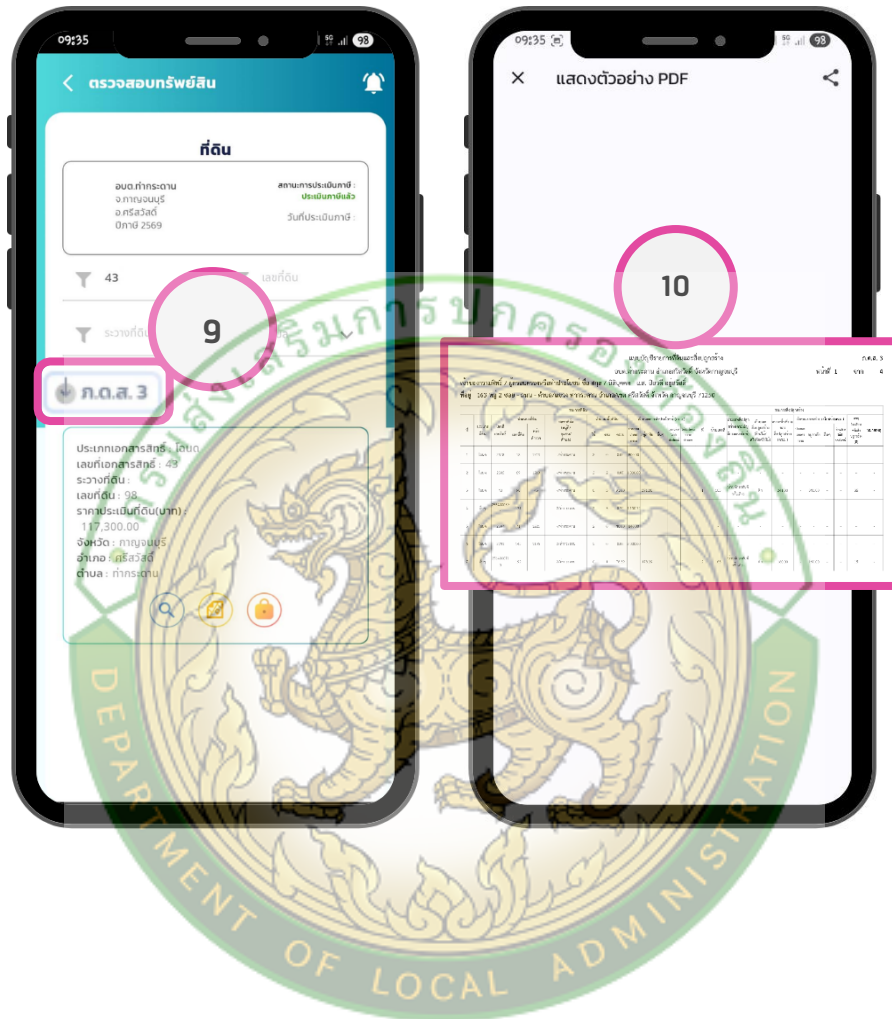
09:35

ตรวจสอบทรัพย์สิน

ที่ดิน

อบต.ท่ากระดาน
จ.กาญจนบุรี
อ.ศรีสวัสดิ์
ปีภาษี 2569

สถานะการประเมินภาษี :
ประเมินภาษีแล้ว

วันที่ประเมินภาษี :

43

เลขที่ดิน

ระวางที่ดิน

9

ภ.ด.ส. 3

ประเภทเอกสารสิทธิ์ : โฉนด
เลขที่เอกสารสิทธิ์ : 43
ระวางที่ดิน :
เลขที่ดิน : 98
ราคาประเมินที่ดิน(บาท) :
117,300.00
จังหวัด : กาญจนบุรี
อำเภอ : ศรีสวัสดิ์
ตำบล : ท่ากระดาน

09:35

แสดงตัวอย่าง PDF

10

ภ.ด.ส. 3

หน้าที่ 1 จาก 4

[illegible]

ส่งเสริมการปกครองท้องถิ่น

DEPARTMENT OF LOCAL ADMINISTRATION